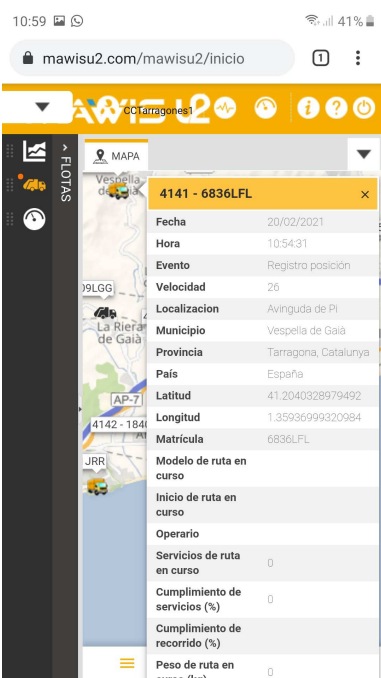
10:59 41%

mawisu2.com/mawisu2/inicio

1

CCTarragones1

AWISU2

FLOTAS

MAPA

Vespella de Gaià

09LGG

La Riera de Gaià

AP-7

4142 - 184

JRR

4141 - 6836LFL ×

| | |
|---|---|
| Fecha | 20/02/2021 |
| Hora | 10:54:31 |
| Evento | Registro posición |
| Velocidad | 26 |
| Localizacion | Avinguda de Pi |
| Municipio | Vespella de Gaià |
| Provincia | Tarragona, Catalunya |
| País | España |
| Latitud | 41.2040328979492 |
| Longitud | 1.35936999320984 |
| Matrícula | 6836LFL |
| Modelo de ruta en curso | |
| Inicio de ruta en curso | |
| Operario | |
| Servicios de ruta en curso | 0 |
| Cumplimiento de servicios (%) | 0 |
| Cumplimiento de recorrido (%) | |
| Peso de ruta en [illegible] | 0 |